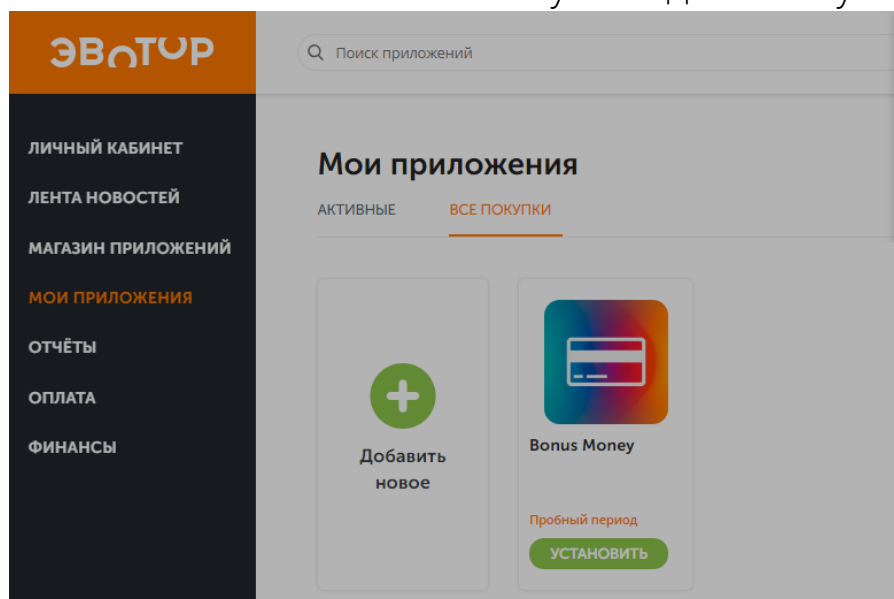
ЭВОТОР

Поиск приложений

ЛИЧНЫЙ КАБИНЕТ
ЛЕНТА НОВОСТЕЙ
МАГАЗИН ПРИЛОЖЕНИЙ
МОИ ПРИЛОЖЕНИЯ
ОТЧЁТЫ
ОПЛАТА
ФИНАНСЫ

Мои приложения

АКТИВНЫЕ
ВСЕ ПОКУПКИ

Добавить новое

Bonus Money

Пробный период
УСТАНОВИТЬ